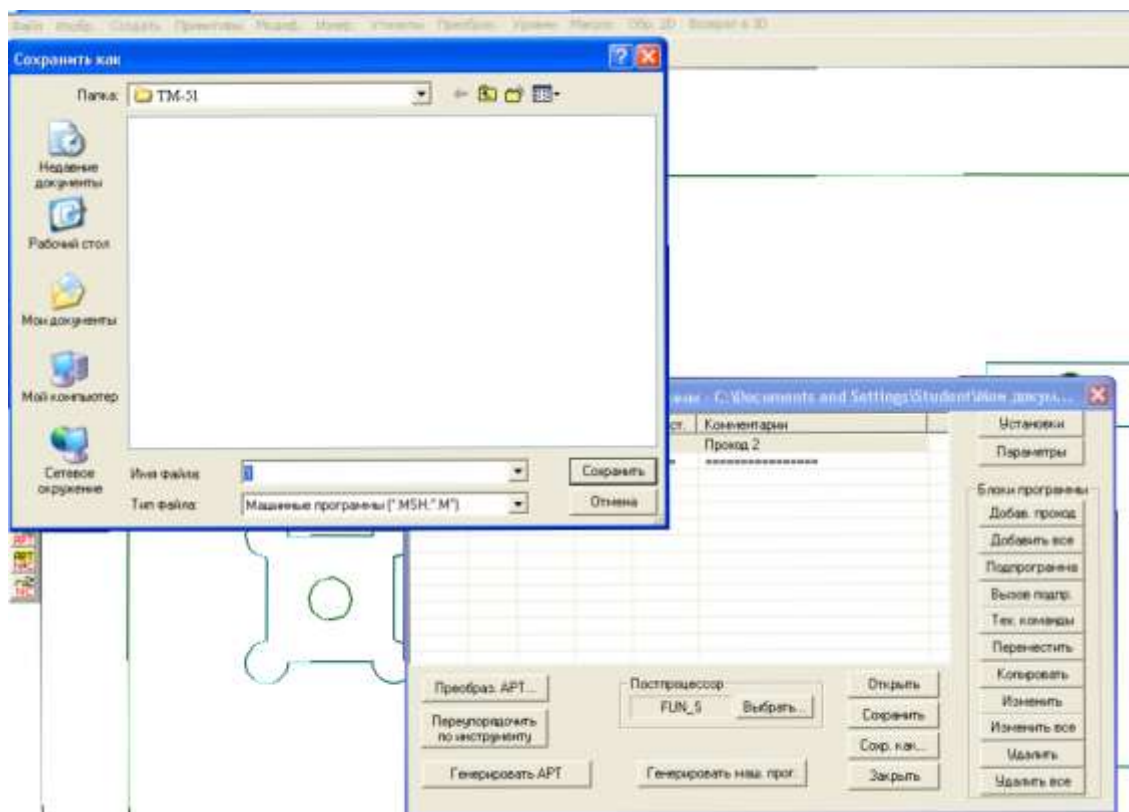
Файл Изобр. Создать Примитивы Редакт. Измер. Утилиты Преобраз. Уровни Макро Обр. 2D Возврат в 3D

Сохранить как

Папка: TM-51

Недавние документы

Рабочий стол

Мои документы

Мой компьютер

Сетевое окружение

Имя файла: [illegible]

Тип файла: Машинные программы (*.MSH;*.M*)

Сохранить

Отмена

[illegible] - C:\Documents and Settings\Student\Мои докум...

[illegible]ст. | Комментарии

Проход 2

================

Установки

Параметры

Блоки программы

Добав. проход

Добавить все

Подпрограмма

Вызов подпр.

Тех. команды

Переместить

Копировать

Изменить

Изменить все

Удалить

Удалить все

Преобраз. APT...

Переупорядочить по инструменту

Генерировать APT

Постпроцессор

FUN_5

Выбрать...

Генерировать маш. прог.

Открыть

Сохранить

Сохр. как...

Закрыть

APT

APT NC

NC